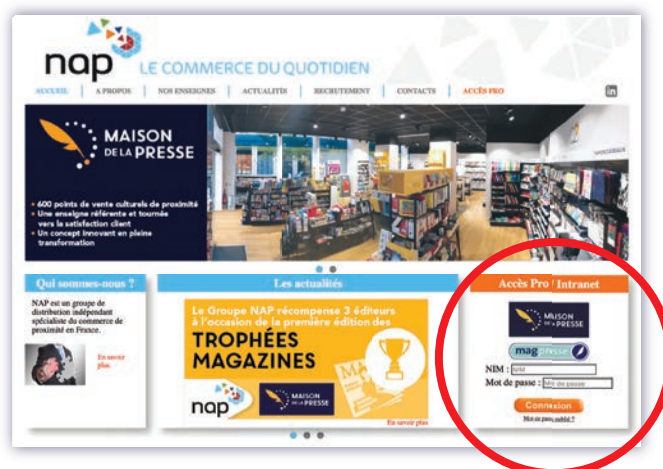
nap LE COMMERCE DU QUOTIDIEN

ACCUEIL | A PROPOS | NOS ENSEIGNES | ACTUALITÉS | RECRUTEMENT | CONTACTS | ACCÈS PRO

in

MAISON DE LA PRESSE

• 600 points de vente culturels de proximité
• Une enseigne référente et tournée vers la satisfaction client
• Un concept innovant en pleine transformation

Qui sommes-nous ?

NAP est un groupe de distribution indépendant spécialiste du commerce de proximité en France.

En savoir plus

Les actualités

Le Groupe NAP récompense 3 éditeurs à l'occasion de la première édition des

TROPHÉES MAGAZINES

nap

MAISON DE LA PRESSE

En savoir plus

Accès Pro / Intranet

MAISON DE LA PRESSE

mag presse

NIM : NIM

Mot de passe : Mot de passe

Connexion

Mot de passe oublié ?